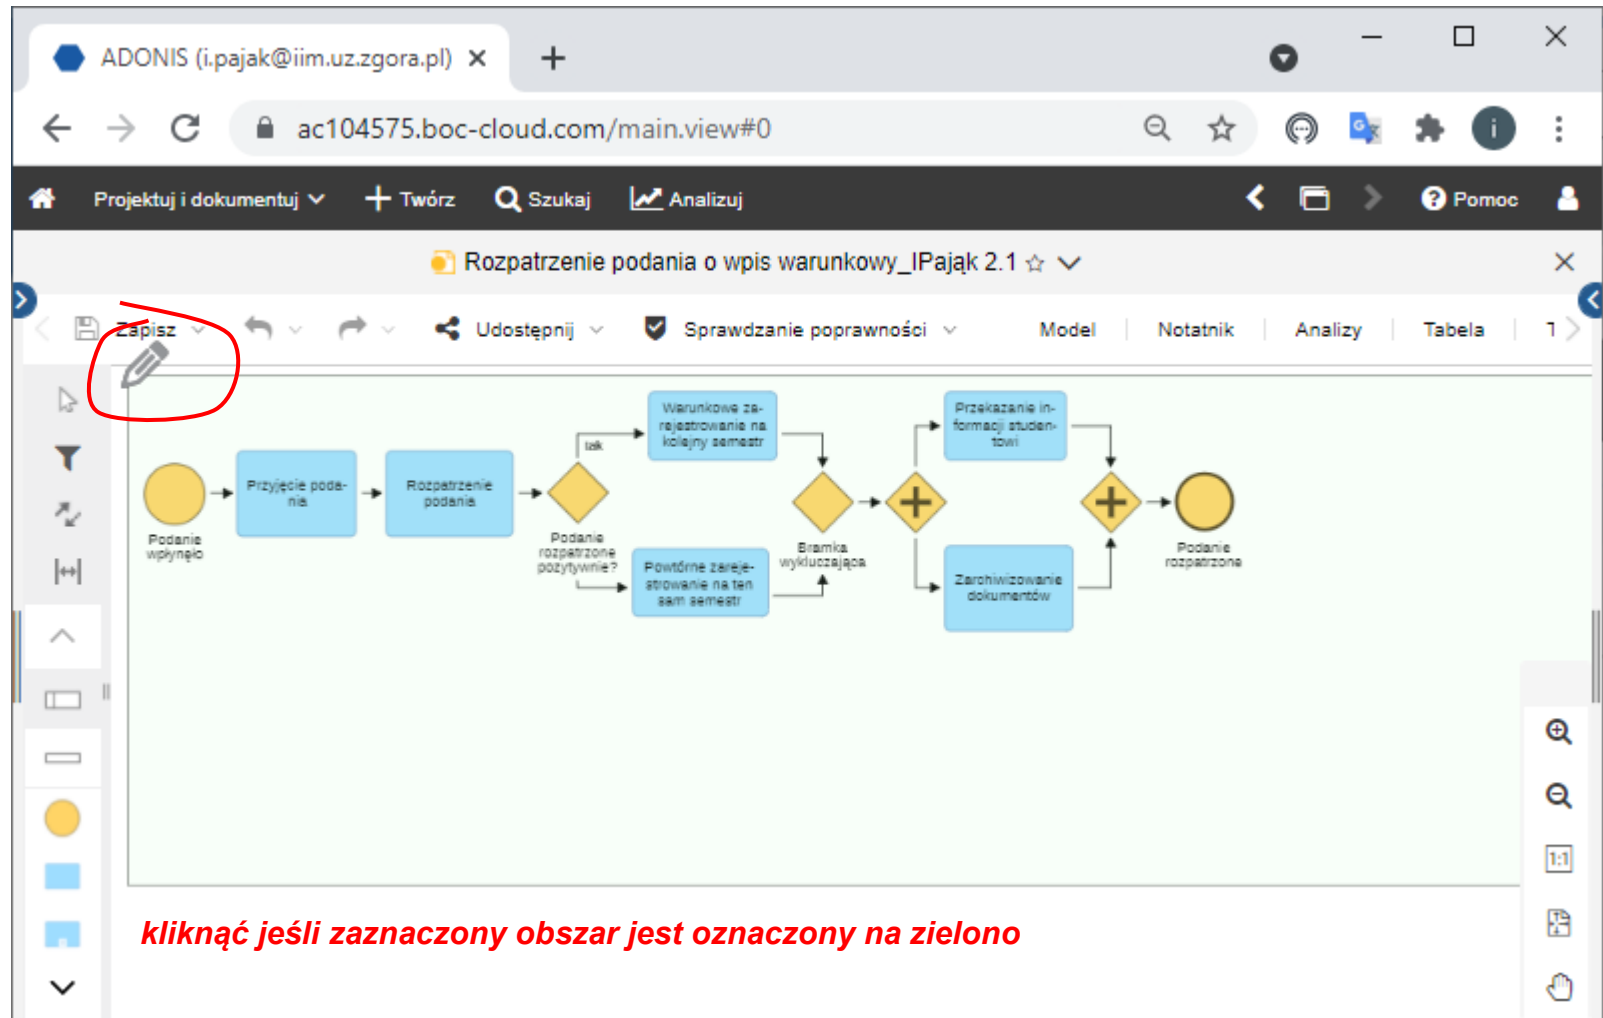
ADONIS (i.pajak@iim.uz.zgora.pl) ×

ac104575.boc-cloud.com/main.view#0

Projektuj i dokumentuj Twórz Szukaj Analizuj Pomoc

Rozpatrzenie podania o wpis warunkowy_IPająk 2.1

Zapisz Udostępnij Sprawdzanie poprawności Model Notatnik Analizy Tabela 1

Podanie wpłynęło

Przyjęcie podania

Rozpatrzenie podania

tak

Podanie rozpatrzone pozytywnie?

Warunkowe zarejestrowanie na kolejny semestr

Powtórne zarejestrowanie na ten sam semestr

Bramka wykluczająca

Przekazanie informacji studentowi

Zarchiwizowanie dokumentów

Podanie rozpatrzone

1:1

kliknąć jeśli zaznaczony obszar jest oznaczony na zielono